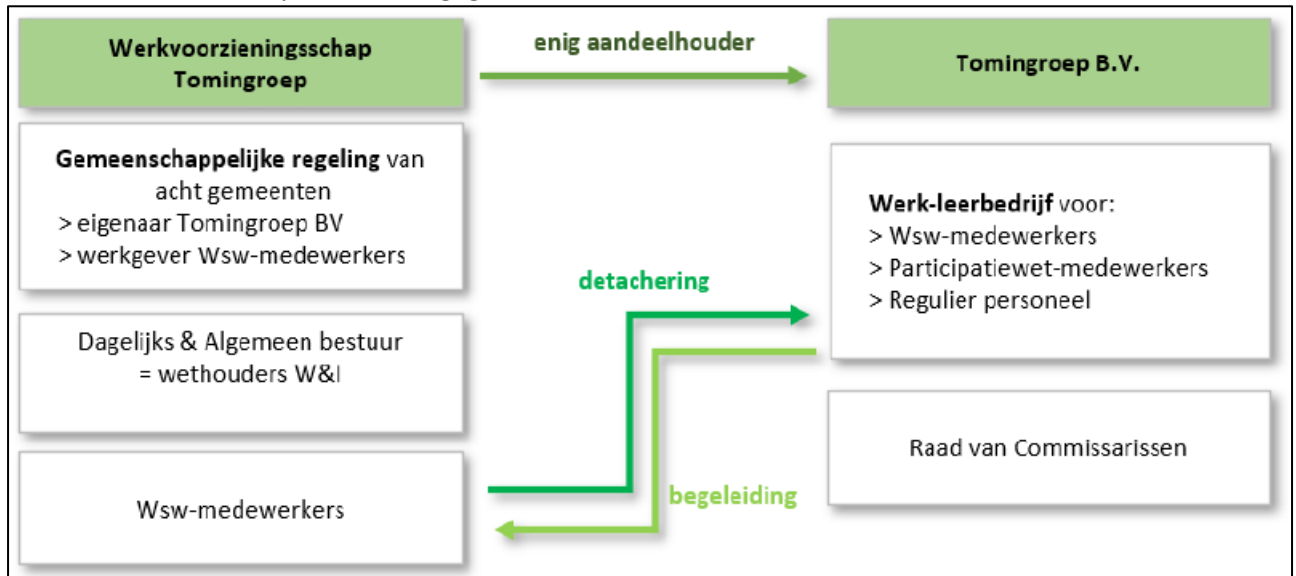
Werkvoorzieningsschap Tomingroep

enig aandeelhouder

Tomingroep B.V.

**Gemeenschappelijke regeling** van acht gemeenten
> eigenaar Tomingroep BV
> werkgever Wsw-medewerkers

**Werk-leerbedrijf** voor:
> Wsw-medewerkers
> Participatiewet-medewerkers
> Regulier personeel

detachering

Dagelijks & Algemeen bestuur
= wethouders W&I

Raad van Commissarissen

begeleiding

Wsw-medewerkers